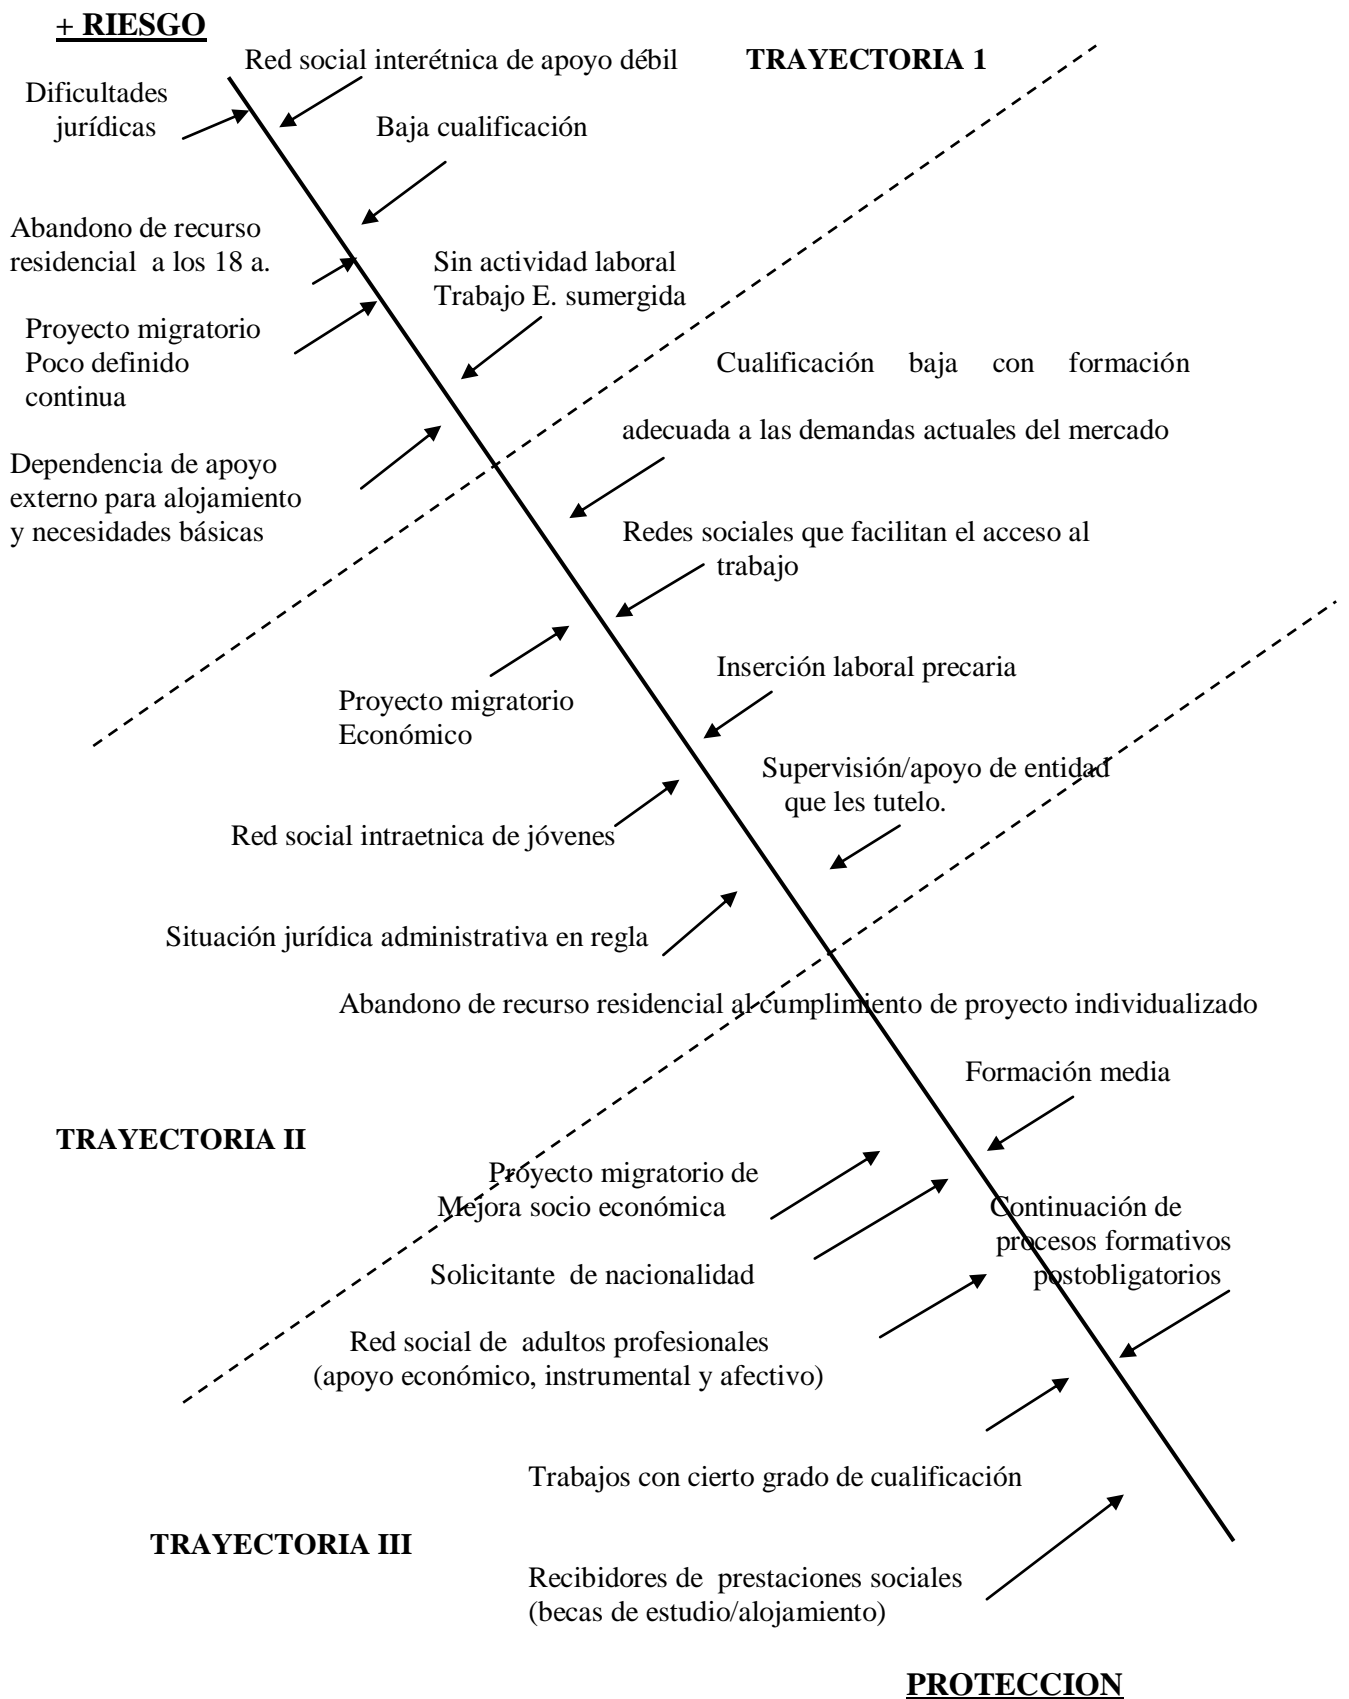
+ RIESGO

Red social interétnica de apoyo débil

TRAYECTORIA 1

Dificultades jurídicas

Baja cualificación

Abandono de recurso residencial a los 18 a.

Sin actividad laboral
Trabajo E. sumergida

Proyecto migratorio
Poco definido
continua

Cualificación baja con formación adecuada a las demandas actuales del mercado

Dependencia de apoyo externo para alojamiento y necesidades básicas

Redes sociales que facilitan el acceso al trabajo

Inserción laboral precaria

Proyecto migratorio
Económico

Supervisión/apoyo de entidad que les tutelo.

Red social intraetnica de jóvenes

Situación jurídica administrativa en regla

Abandono de recurso residencial al cumplimiento de proyecto individualizado

Formación media

TRAYECTORIA II

Proyecto migratorio de
Mejora socio económica

Continuación de procesos formativos postobligatorios

Solicitante de nacionalidad

Red social de adultos profesionales
(apoyo económico, instrumental y afectivo)

Trabajos con cierto grado de cualificación

TRAYECTORIA III

Recibidores de prestaciones sociales
(becas de estudio/alojamiento)

PROTECCION